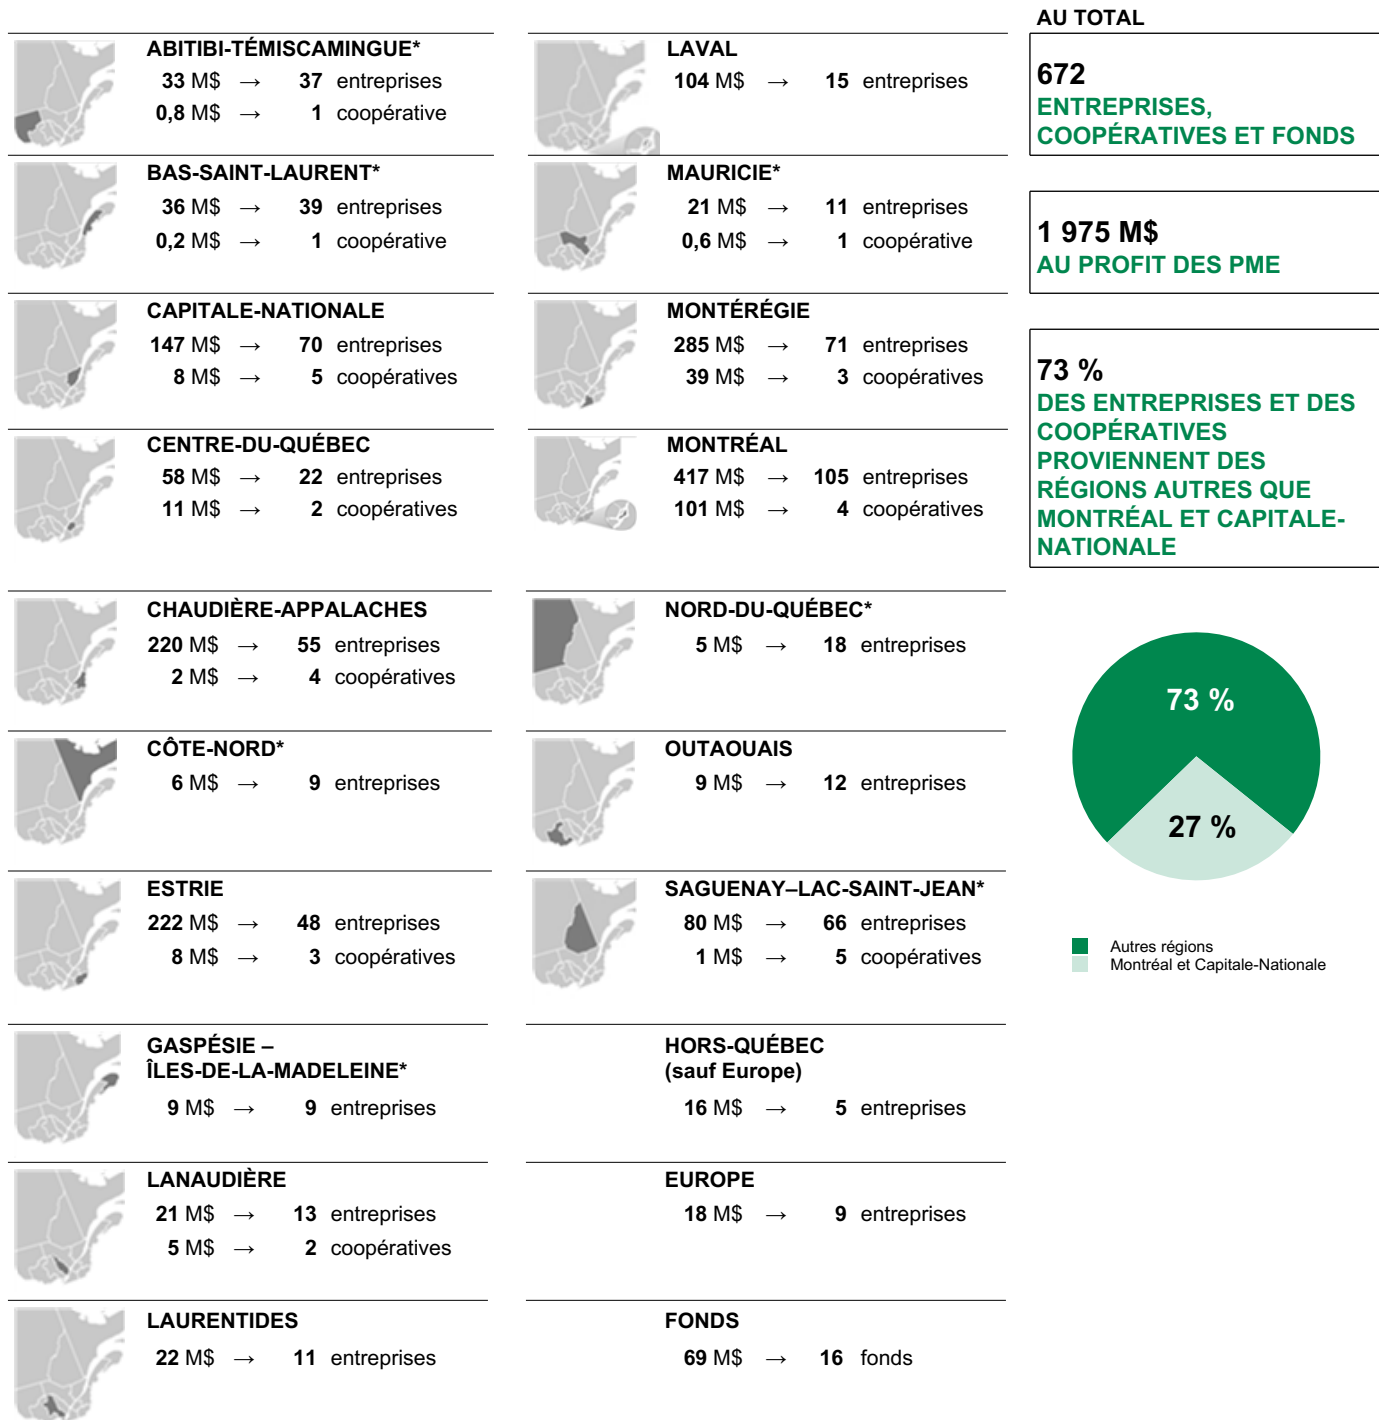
ABITIBI-TÉMISCAMINGUE*
33 M$ → 37 entreprises
0,8 M$ → 1 coopérative

BAS-SAINT-LAURENT*
36 M$ → 39 entreprises
0,2 M$ → 1 coopérative

CAPITALE-NATIONALE
147 M$ → 70 entreprises
8 M$ → 5 coopératives

CENTRE-DU-QUÉBEC
58 M$ → 22 entreprises
11 M$ → 2 coopératives

CHAUDIÈRE-APPALACHES
220 M$ → 55 entreprises
2 M$ → 4 coopératives

CÔTE-NORD*
6 M$ → 9 entreprises

ESTRIE
222 M$ → 48 entreprises
8 M$ → 3 coopératives

GASPÉSIE – ÎLES-DE-LA-MADELEINE*
9 M$ → 9 entreprises

LANAUDIÈRE
21 M$ → 13 entreprises
5 M$ → 2 coopératives

LAURENTIDES
22 M$ → 11 entreprises

LAVAL
104 M$ → 15 entreprises

MAURICIE*
21 M$ → 11 entreprises
0,6 M$ → 1 coopérative

MONTÉRÉGIE
285 M$ → 71 entreprises
39 M$ → 3 coopératives

MONTRÉAL
417 M$ → 105 entreprises
101 M$ → 4 coopératives

NORD-DU-QUÉBEC*
5 M$ → 18 entreprises

OUTAOUAIS
9 M$ → 12 entreprises

SAGUENAY–LAC-SAINT-JEAN*
80 M$ → 66 entreprises
1 M$ → 5 coopératives

HORS-QUÉBEC (sauf Europe)
16 M$ → 5 entreprises

EUROPE
18 M$ → 9 entreprises

FONDS
69 M$ → 16 fonds

AU TOTAL

672
ENTREPRISES, COOPÉRATIVES ET FONDS

1 975 M$
AU PROFIT DES PME

73 %
DES ENTREPRISES ET DES COOPÉRATIVES PROVIENNENT DES RÉGIONS AUTRES QUE MONTRÉAL ET CAPITALE-NATIONALE

73 %
27 %

Autres régions
Montréal et Capitale-Nationale